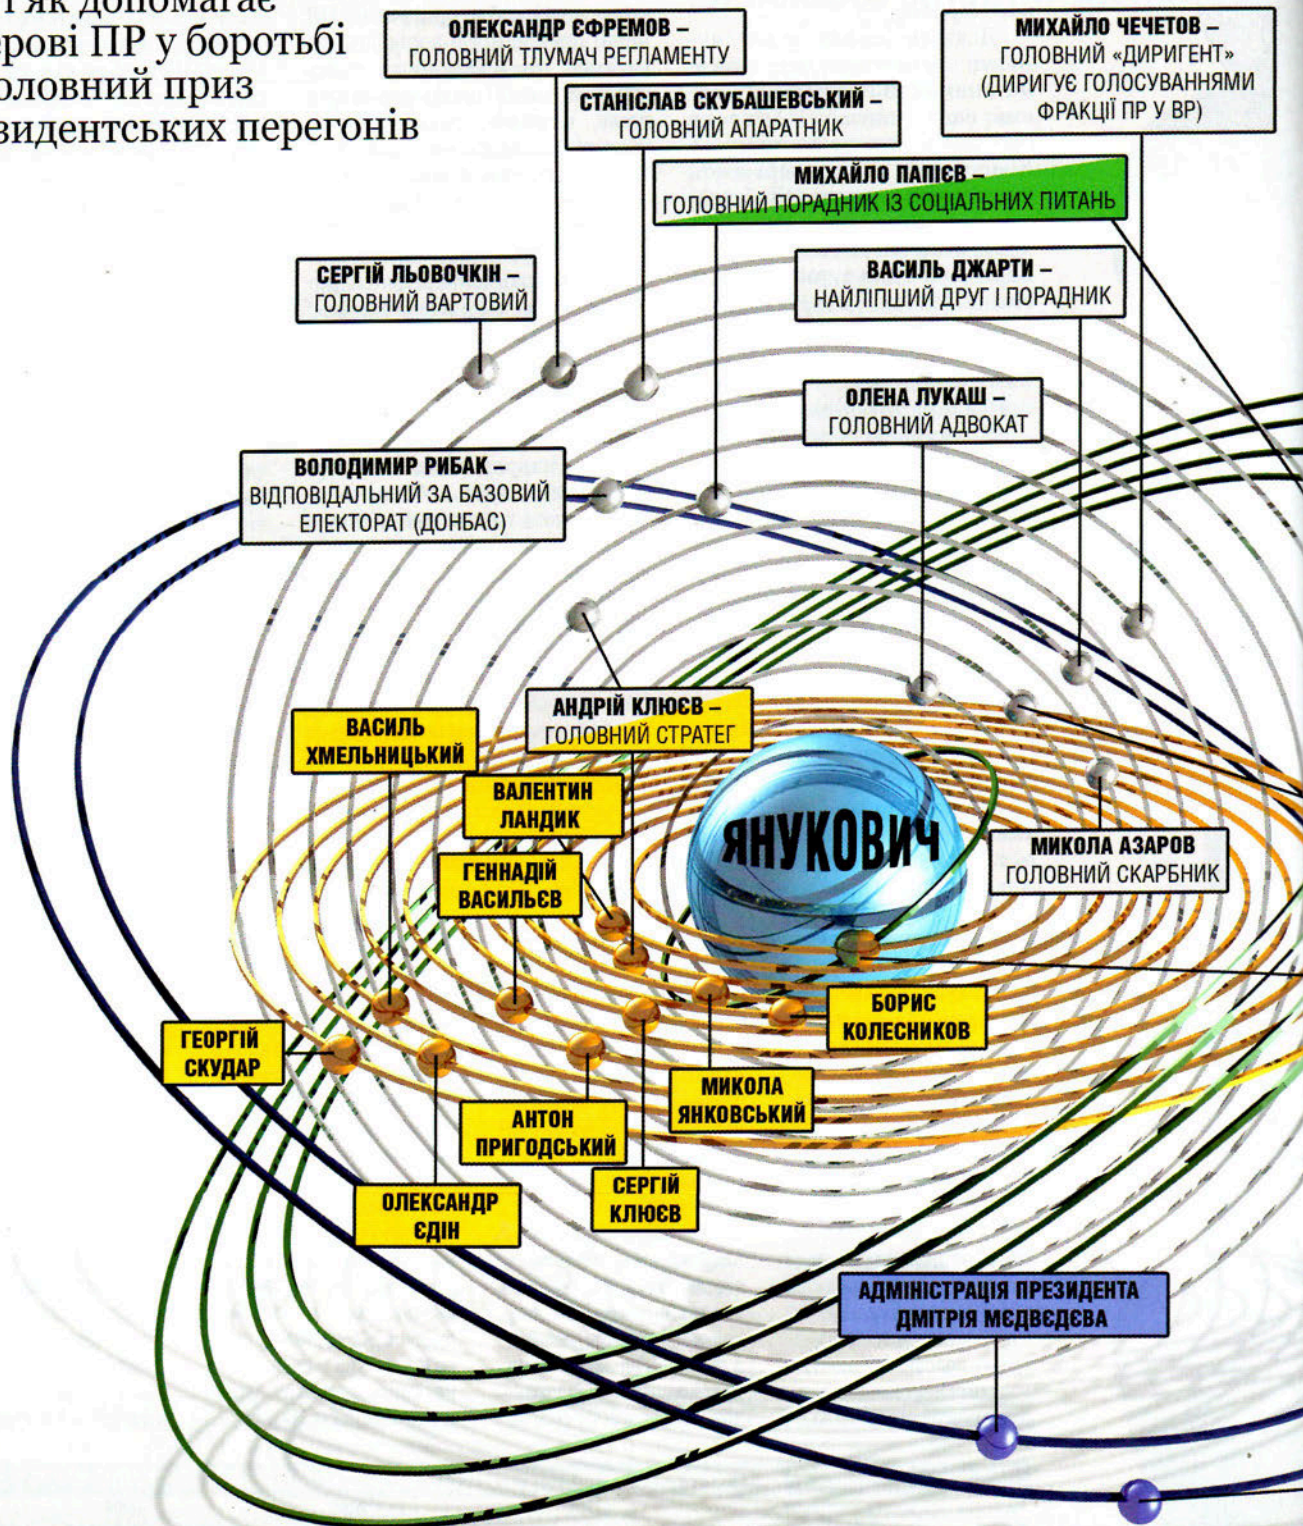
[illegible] і як допомагає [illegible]рові ПР у боротьбі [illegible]оловний приз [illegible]зидентських перегонів

ОЛЕКСАНДР ЄФРЕМОВ – ГОЛОВНИЙ ТЛУМАЧ РЕГЛАМЕНТУ

МИХАЙЛО ЧЕЧЕТОВ – ГОЛОВНИЙ «ДИРИГЕНТ» (ДИРИГУЄ ГОЛОСУВАННЯМИ ФРАКЦІЇ ПР У ВР)

СТАНІСЛАВ СКУБАШЕВСЬКИЙ – ГОЛОВНИЙ АПАРАТНИК

МИХАЙЛО ПАПІЄВ – ГОЛОВНИЙ ПОРАДНИК ІЗ СОЦІАЛЬНИХ ПИТАНЬ

СЕРГІЙ ЛЬОВОЧКІН – ГОЛОВНИЙ ВАРТОВИЙ

ВАСИЛЬ ДЖАРТИ – НАЙЛІПШИЙ ДРУГ І ПОРАДНИК

ОЛЕНА ЛУКАШ – ГОЛОВНИЙ АДВОКАТ

ВОЛОДИМИР РИБАК – ВІДПОВІДАЛЬНИЙ ЗА БАЗОВИЙ ЕЛЕКТОРАТ (ДОНБАС)

ВАСИЛЬ ХМЕЛЬНИЦЬКИЙ

АНДРІЙ КЛЮЄВ – ГОЛОВНИЙ СТРАТЕГ

ВАЛЕНТИН ЛАНДИК

ЯНУКОВИЧ

МИКОЛА АЗАРОВ ГОЛОВНИЙ СКАРБНИК

ГЕННАДІЙ ВАСИЛЬЄВ

БОРИС КОЛЕСНИКОВ

ГЕОРГІЙ СКУДАР

МИКОЛА ЯНКОВСЬКИЙ

АНТОН ПРИГОДСЬКИЙ

СЕРГІЙ КЛЮЄВ

ОЛЕКСАНДР ЄДІН

АДМІНІСТРАЦІЯ ПРЕЗИДЕНТА ДМІТРІЯ МЄДВЄДЄВА